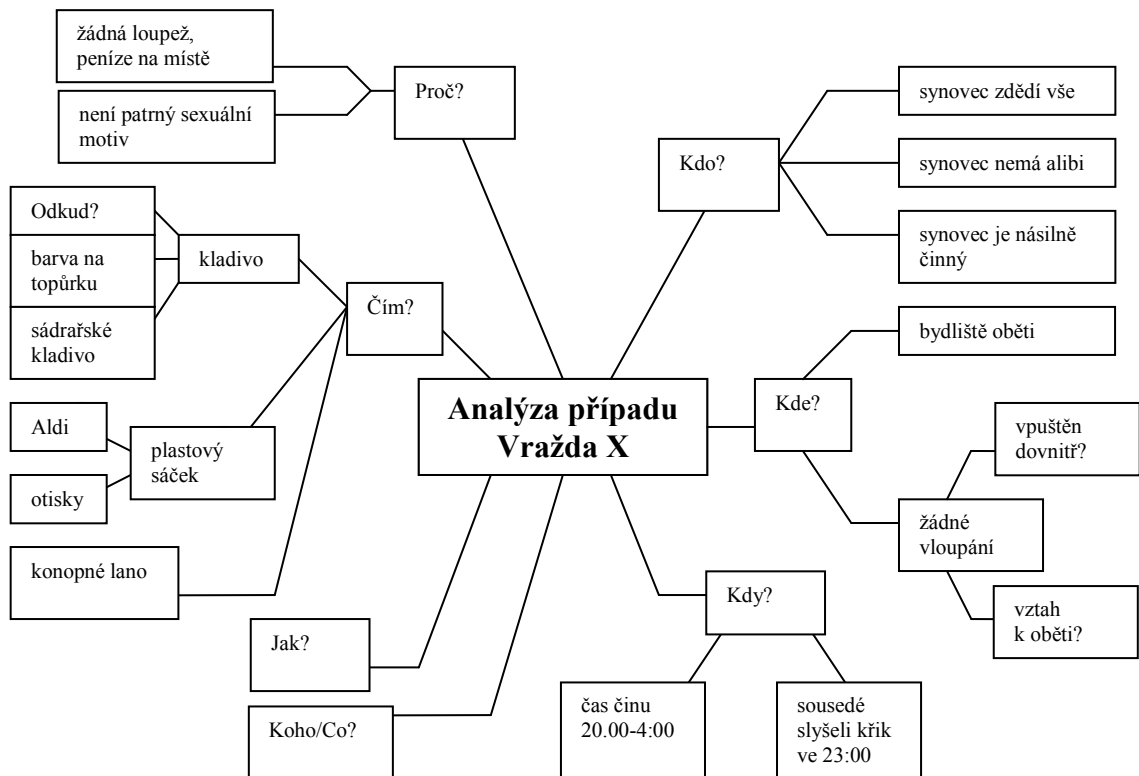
Analýza případu
Vražda X

Proč?

žádná loupež, peníze na místě

není patrný sexuální motiv

Kdo?

synovec zdědí vše

synovec nemá alibi

synovec je násilně činný

Čím?

kladivo

Odkud?

barva na topůrku

sádrařské kladivo

plastový sáček

Aldi

otisky

konopné lano

Kde?

bydliště oběti

žádné vloupání

vpuštěn dovnitř?

vztah k oběti?

Kdy?

čas činu 20.00-4:00

sousedé slyšeli křik ve 23:00

Jak?

Koho/Co?